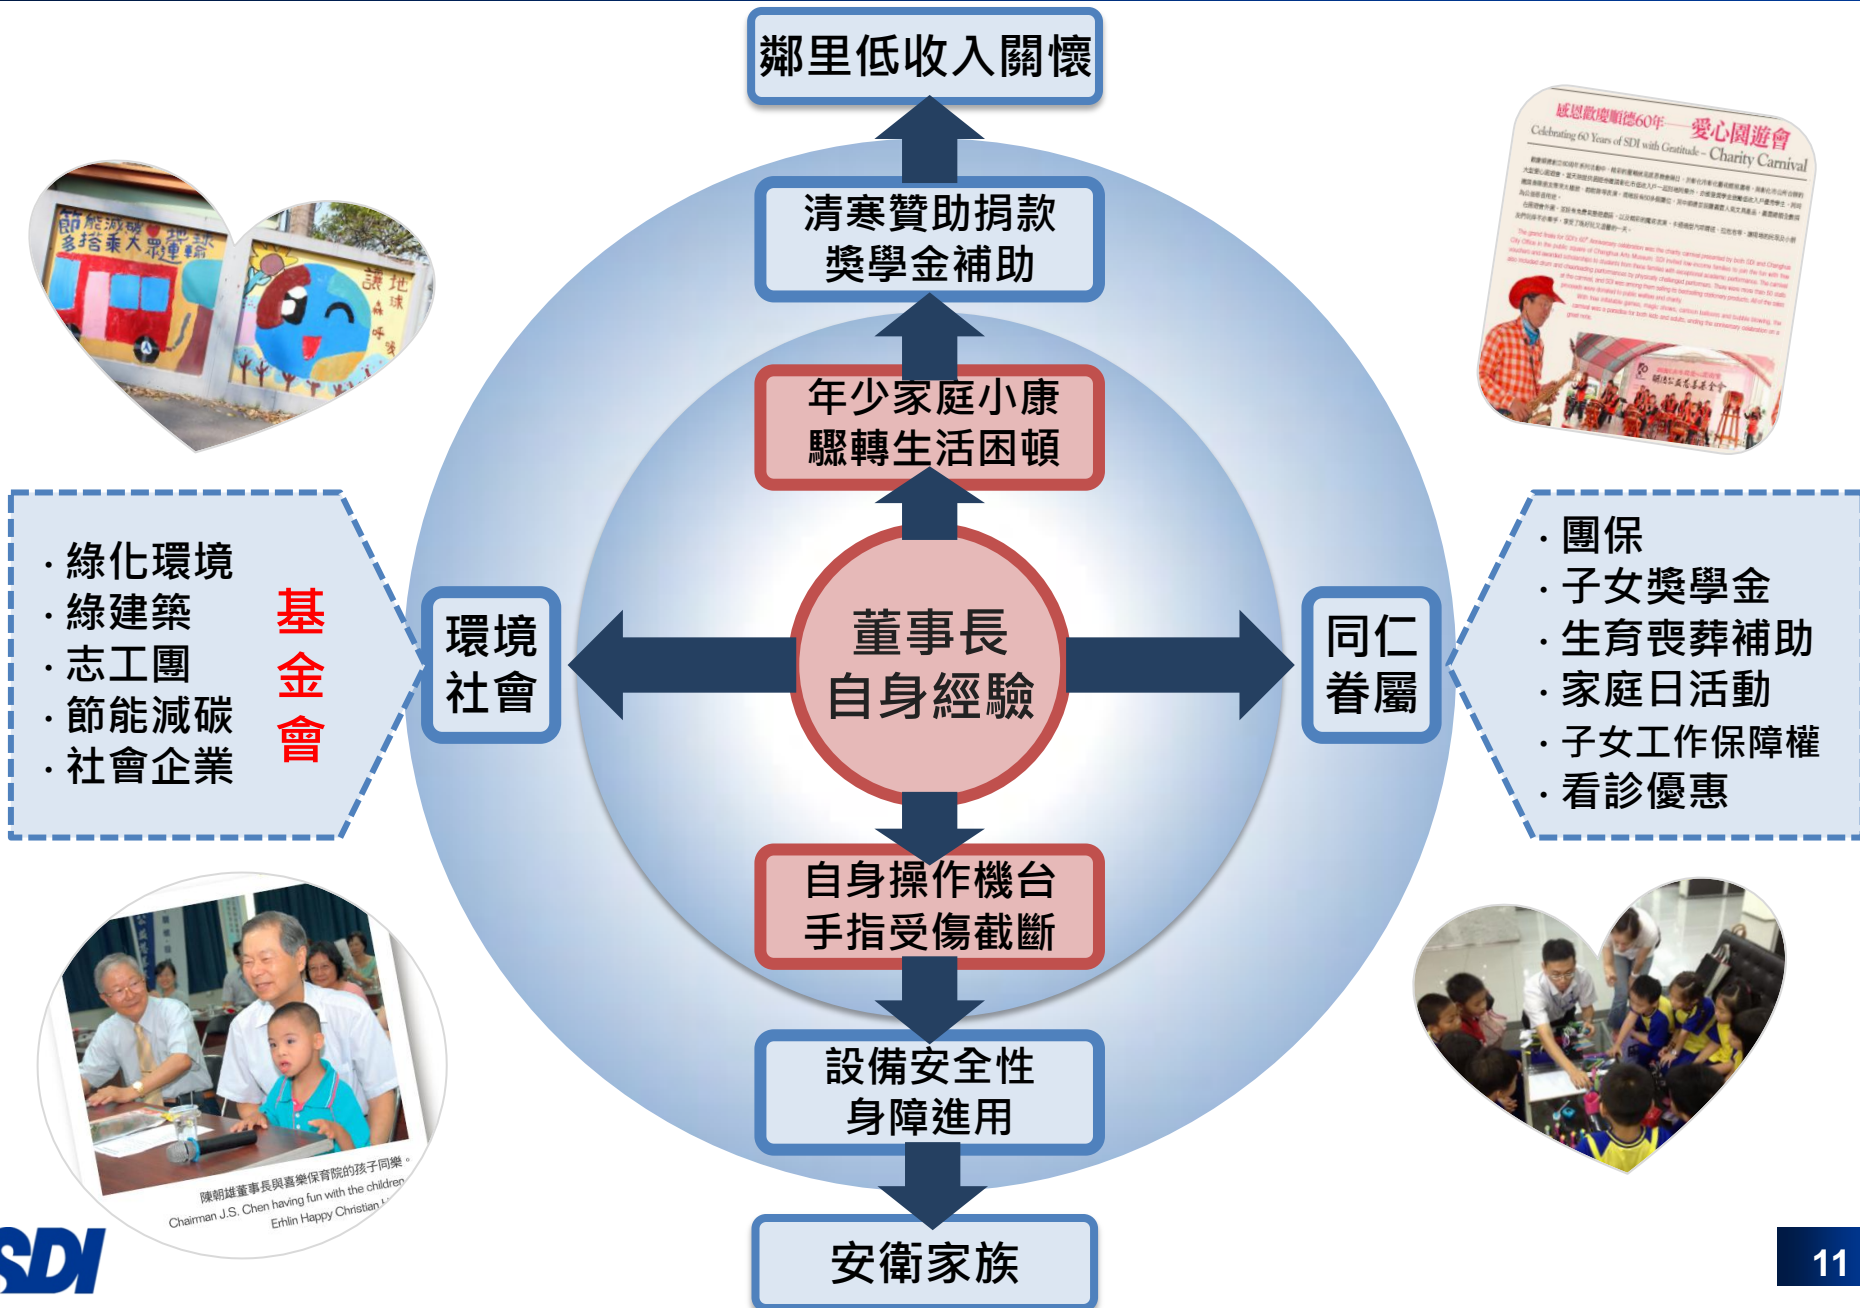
鄰里低收入關懷

清寒贊助捐款
獎學金補助

年少家庭小康
驟轉生活困頓

董事長
自身經驗

自身操作機台
手指受傷截斷

設備安全性
身障進用

安衛家族

環境
社會

· 綠化環境
· 綠建築
· 志工團
· 節能減碳
· 社會企業

基
金
會

同仁
眷屬

· 團保
· 子女獎學金
· 生育喪葬補助
· 家庭日活動
· 子女工作保障權
· 看診優惠

節能減碳 多搭乘大眾運輸

讀地球

感恩歡慶順德60年——愛心園遊會
Celebrating 60 Years of SDI with Gratitude – Charity Carnival

陳朝雄董事長與喜樂保育院的孩子同樂。
Chairman J.S. Chen having fun with the children
Erhlin Happy Christian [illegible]

SDI

11